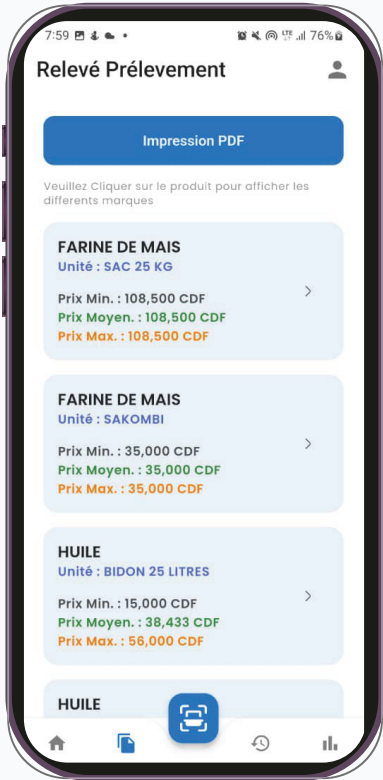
7:59 76%

Relevé Prélevement

Impression PDF

Veuillez Cliquer sur le produit pour afficher les differents marques

FARINE DE MAIS
Unité : SAC 25 KG
Prix Min. : 108,500 CDF
Prix Moyen. : 108,500 CDF
Prix Max. : 108,500 CDF

FARINE DE MAIS
Unité : SAKOMBI
Prix Min. : 35,000 CDF
Prix Moyen. : 35,000 CDF
Prix Max. : 35,000 CDF

HUILE
Unité : BIDON 25 LITRES
Prix Min. : 15,000 CDF
Prix Moyen. : 38,433 CDF
Prix Max. : 56,000 CDF

HUILE